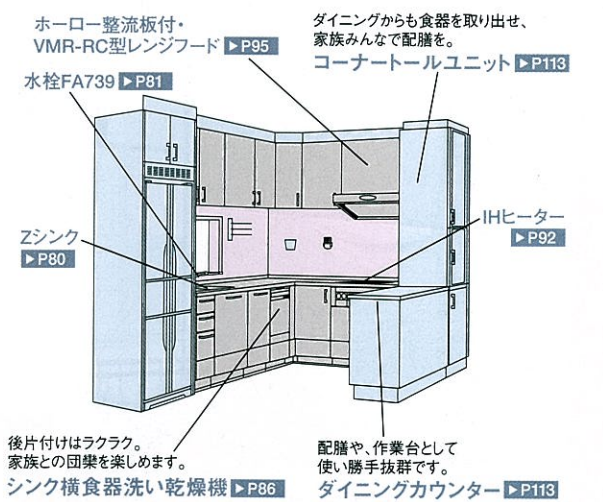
ホーロー整流板付・
VMR-RC型レンジフード ▶P95

ダイニングからも食器を取り出せ、
家族みんなで配膳を。
コーナートールユニット ▶P113

水栓FA739 ▶P81

IHヒーター
▶P92

Zシンク
▶P80

後片付けはラクラク。
家族との団欒を楽しめます。
シンク横食器洗い乾燥機 ▶P86

配膳や、作業台として
使い勝手抜群です。
ダイニングカウンター ▶P113